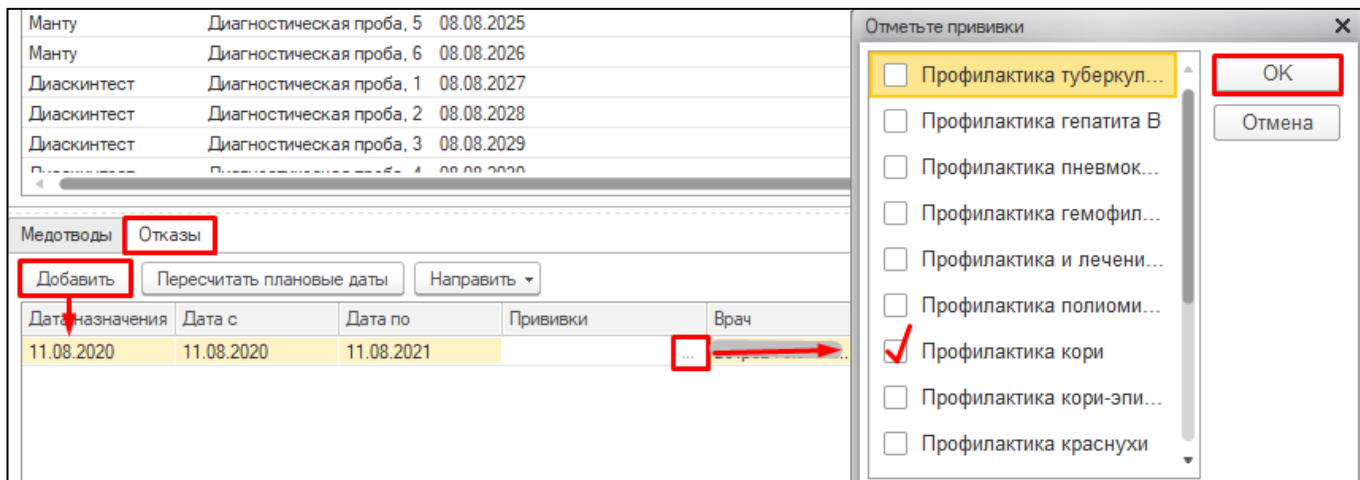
| Манту | Диагностическая проба, 5 | 08.08.2025 |
|---|---|---|
| Манту | Диагностическая проба, 6 | 08.08.2026 |
| Диаскинтест | Диагностическая проба, 1 | 08.08.2027 |
| Диаскинтест | Диагностическая проба, 2 | 08.08.2028 |
| Диаскинтест | Диагностическая проба, 3 | 08.08.2029 |
| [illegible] | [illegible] | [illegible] |

Медотводы Отказы

Добавить Пересчитать плановые даты Направить

| Дата назначения | Дата с | Дата по | Прививки | Врач |
|---|---|---|---|---|
| 11.08.2020 | 11.08.2020 | 11.08.2021 | ... | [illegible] |

Отметьте прививки

Профилактика туберкул...
Профилактика гепатита В
Профилактика пневмок...
Профилактика гемофил...
Профилактика и лечени...
Профилактика полиоми...
Профилактика кори
Профилактика кори-эпи...
Профилактика краснухи

OK
Отмена